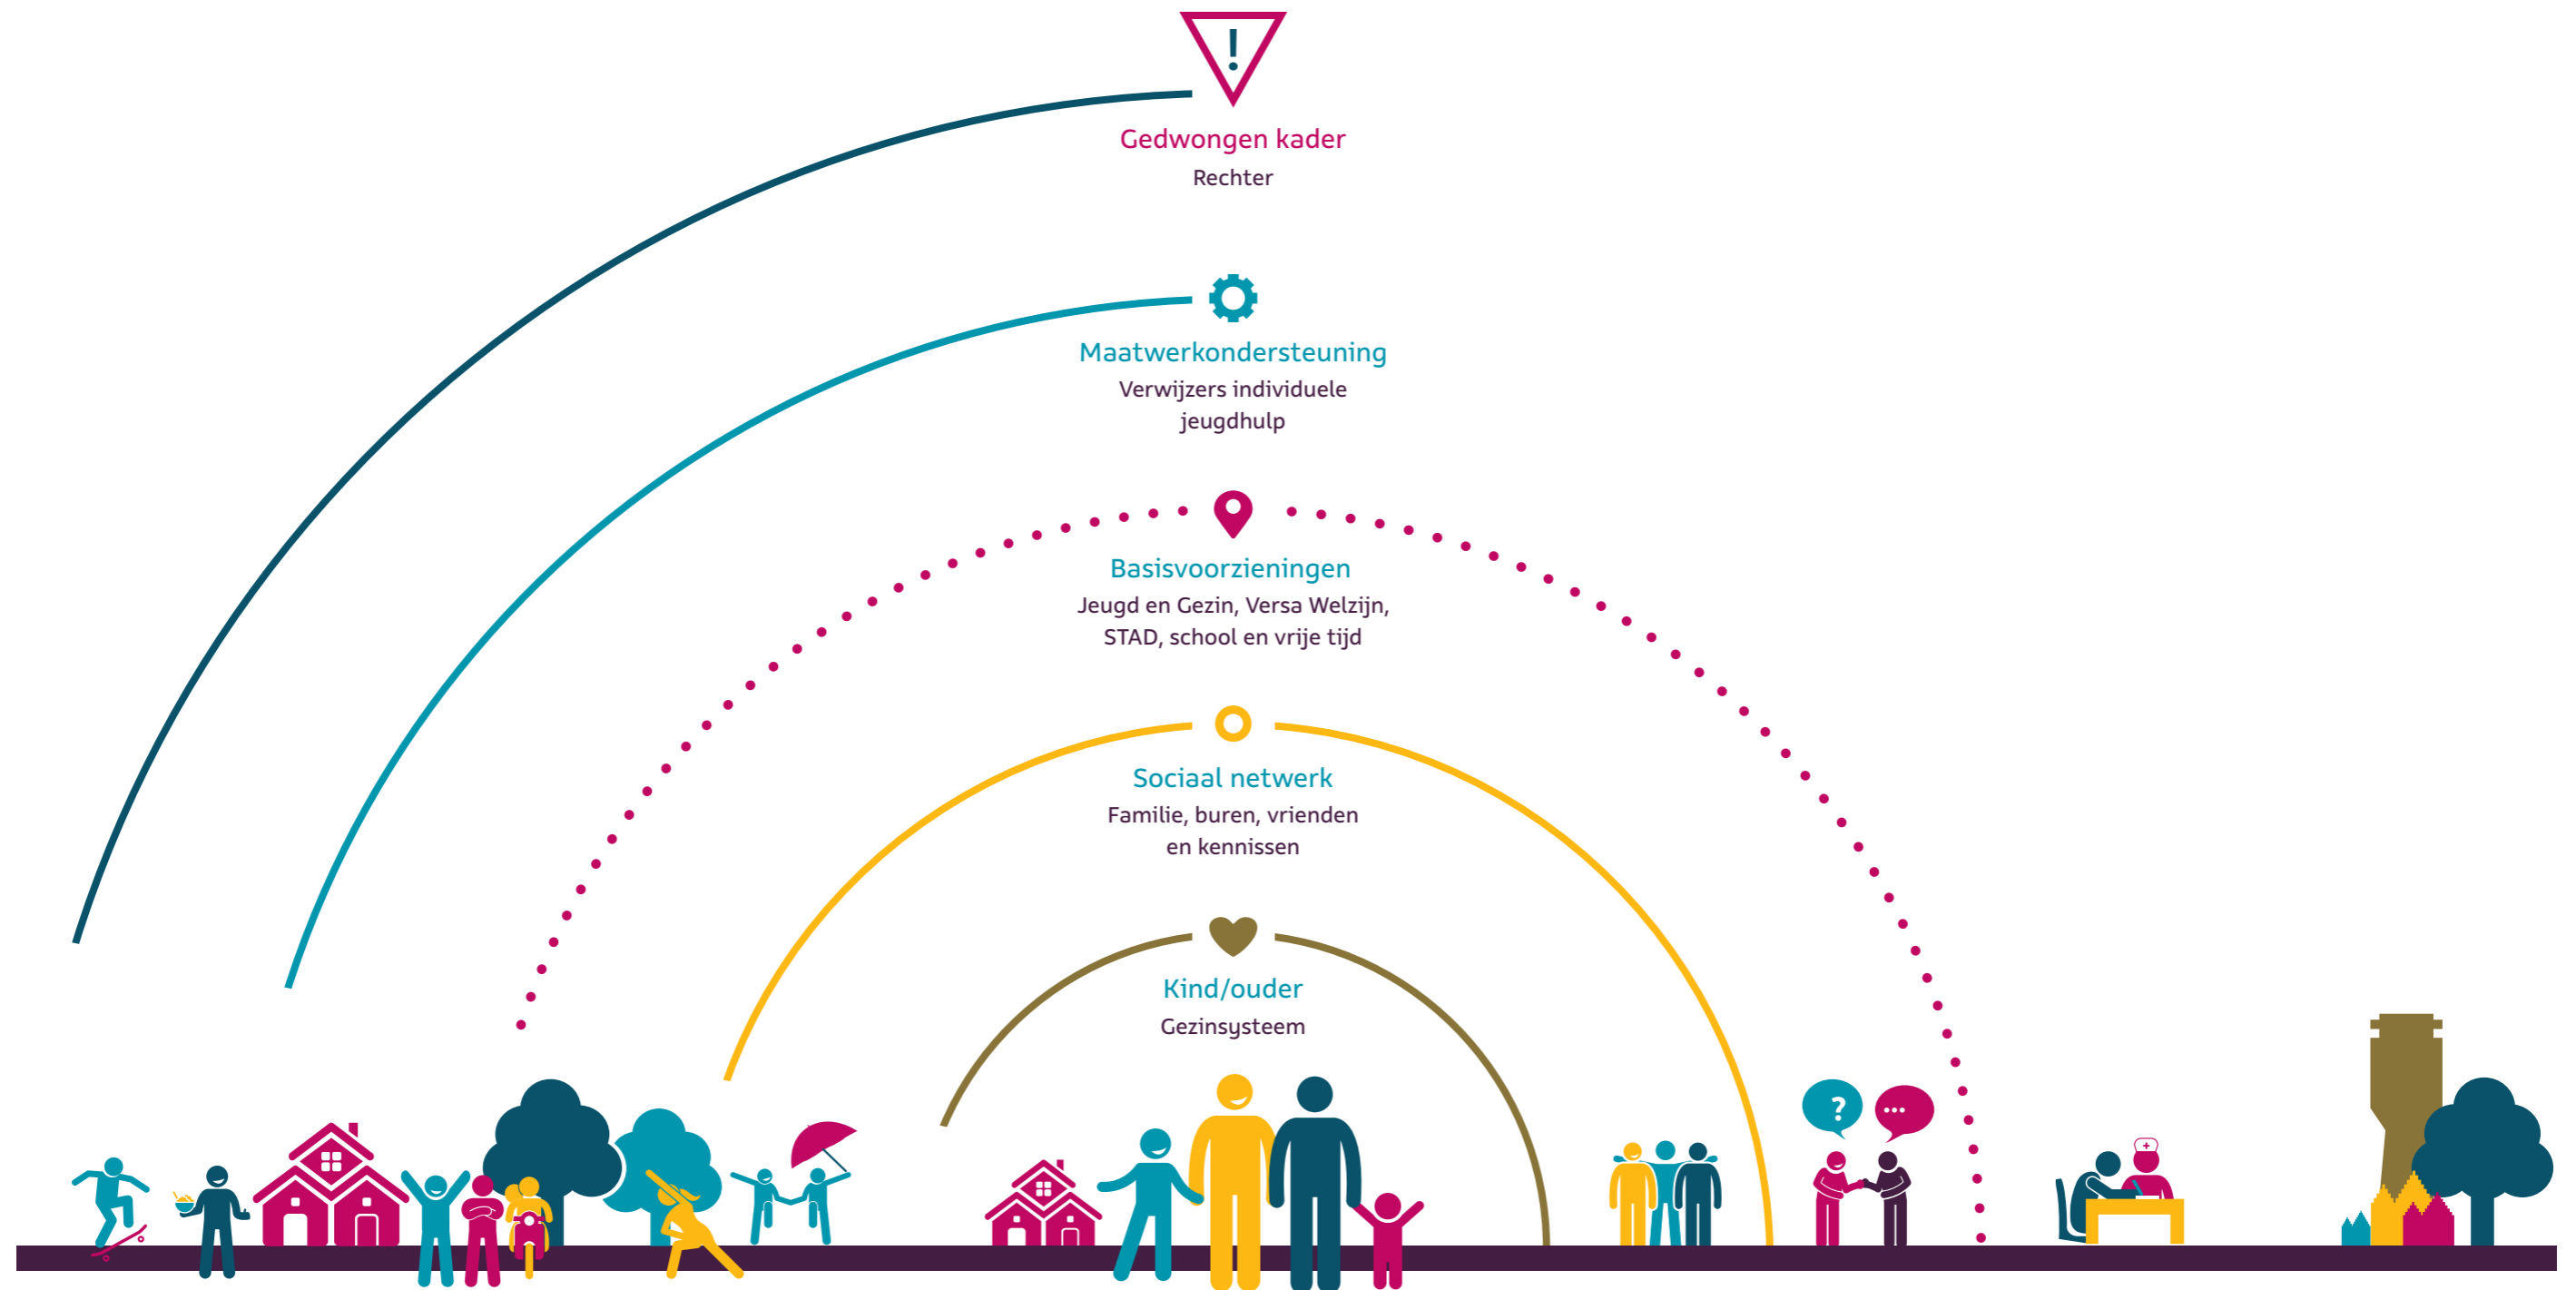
!

Gedwongen kader
Rechter

Maatwerkondersteuning
Verwijzers individuele jeugdhulp

Basisvoorzieningen
Jeugd en Gezin, Versa Welzijn, STAD, school en vrije tijd

Sociaal netwerk
Familie, buren, vrienden en kennissen

Kind/ouder
Gezinsysteem

?

...